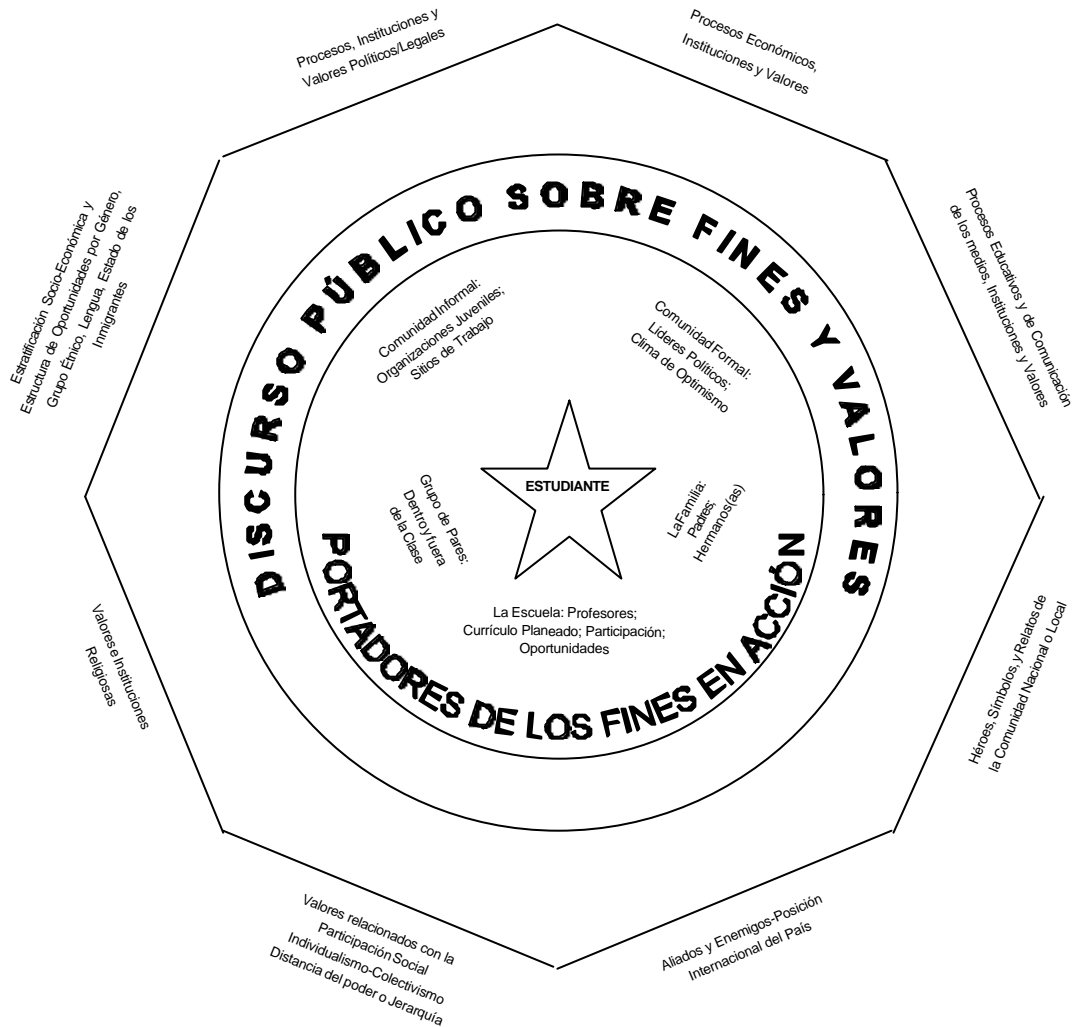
Procesos, Instituciones y Valores Políticos/Legales

Procesos Económicos, Instituciones y Valores

Estratificación Socio-Económica y Estructura de Oportunidades por Género, Grupo Étnico, Lengua, Estado de los Inmigrantes

Procesos Educativos y de Comunicación de los medios, Instituciones y Valores

DISCURSO PÚBLICO SOBRE FINES Y VALORES

Comunidad Informal: Organizaciones Juveniles; Sitios de Trabajo

Comunidad Formal: Líderes Políticos; Clima de Optimismo

ESTUDIANTE

Grupo de Pares: Dentro y fuera de la Clase

La Familia: Padres; Hermanos(as)

La Escuela: Profesores; Currículo Planeado; Participación; Oportunidades

PORTADORES DE LOS FINES EN ACCIÓN

Valores e Instituciones Religiosas

Héroes, Símbolos, y Relatos de la Comunidad Nacional o Local

Valores relacionados con la Participación Social Individualismo-Colectivismo Distancia del poder o Jerarquía

Aliados y Enemigos-Posición Internacional del País